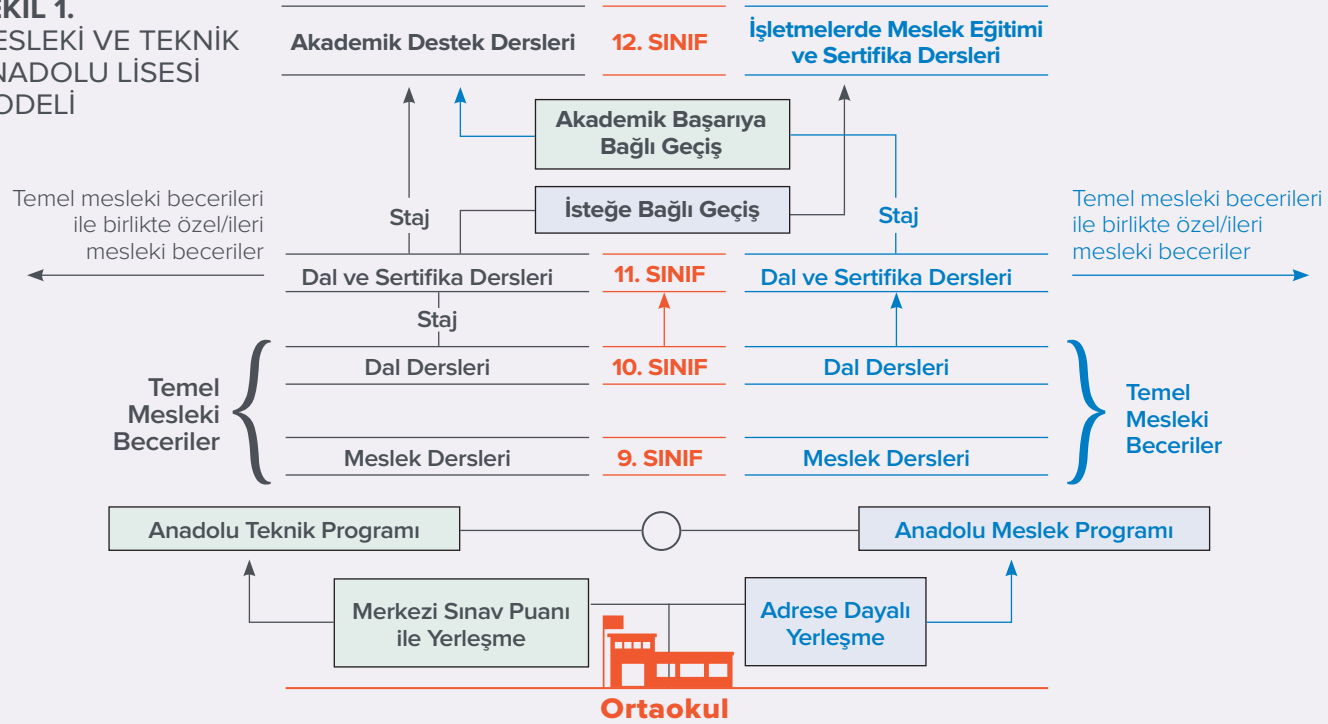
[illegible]KİL 1.
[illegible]ESLEKİ VE TEKNİK
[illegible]NADOLU LİSESİ
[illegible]ODELİ

Akademik Destek Dersleri

12. SINIF

İşletmelerde Meslek Eğitimi ve Sertifika Dersleri

Akademik Başarıya Bağlı Geçiş

Temel mesleki becerileri ile birlikte özel/ileri mesleki beceriler

Staj

İsteğe Bağlı Geçiş

Staj

Temel mesleki becerileri ile birlikte özel/ileri mesleki beceriler

Dal ve Sertifika Dersleri

11. SINIF

Dal ve Sertifika Dersleri

Staj

Temel Mesleki Beceriler

Dal Dersleri

10. SINIF

Dal Dersleri

Temel Mesleki Beceriler

Meslek Dersleri

9. SINIF

Meslek Dersleri

Anadolu Teknik Programı

Anadolu Meslek Programı

Merkezi Sınav Puanı ile Yerleşme

Adrese Dayalı Yerleşme

Ortaokul